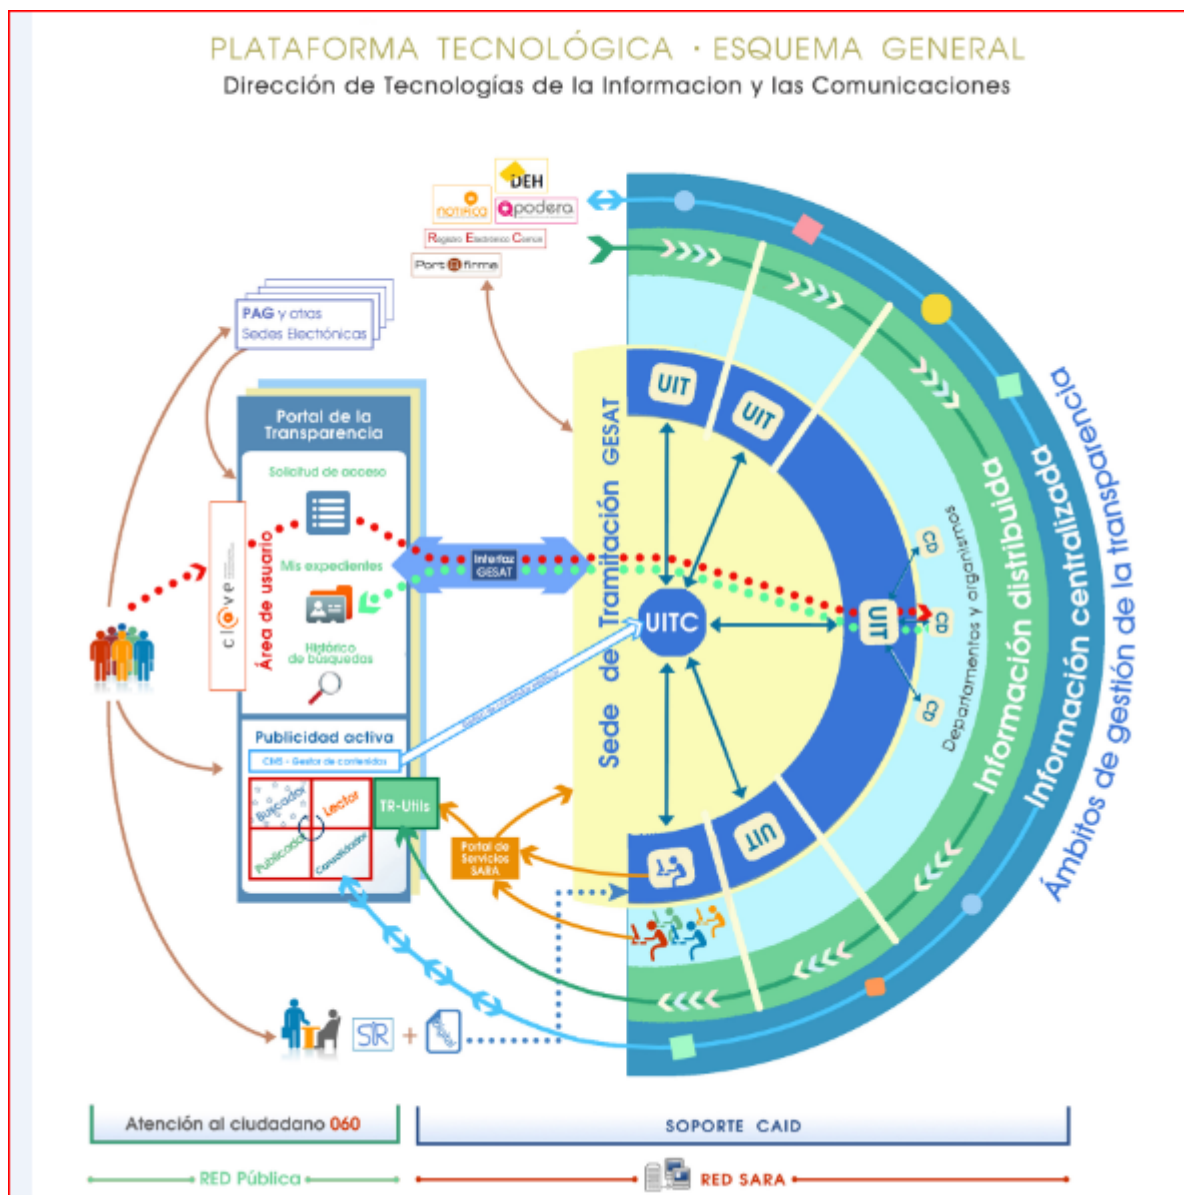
PLATAFORMA TECNOLÓGICA · ESQUEMA GENERAL
Dirección de Tecnologías de la Informacion y las Comunicaciones

DEH
notifica
apodera
Registro Electrónico Común
Port@firma

PAG y otras Sedes Electrónicas

Portal de la Transparencia
Solicitud de acceso
Mis expedientes
Histórico de búsquedas
Área de usuario
cl@ve

Interfaz GESAT

Publicidad activa
CMS - Gestor de contenidos
Buscador
Lector
Publicador
Consolidador
TR-Utils

Portal de Servicios SARA

Sede de Tramitación GESAT

UIT
UIT
UITC
UIT
UIT
CD
CD
CD
Departamentos y organismos
Información distribuida
Información centralizada
Ámbitos de gestión de la transparencia

SIR

Atención al ciudadano 060
SOPORTE CAID
RED Pública
RED SARA